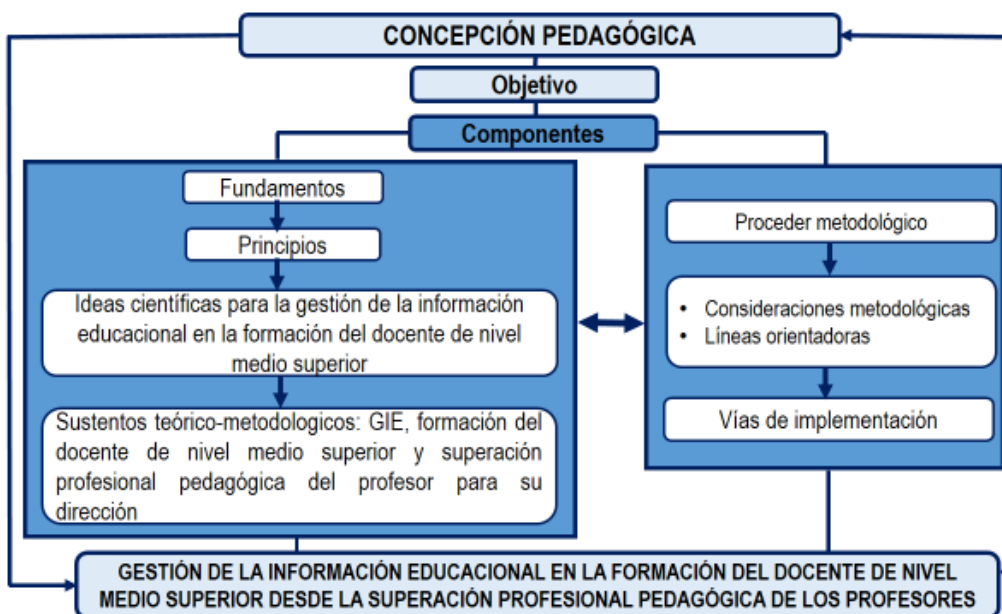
CONCEPCIÓN PEDAGÓGICA

Objetivo

Componentes

Fundamentos

Principios

Ideas científicas para la gestión de la información educacional en la formación del docente de nivel medio superior

Sustentos teórico-metodologicos: GIE, formación del docente de nivel medio superior y superación profesional pedagógica del profesor para su dirección

Proceder metodológico

• Consideraciones metodológicas
• Líneas orientadoras

Vías de implementación

GESTIÓN DE LA INFORMACIÓN EDUCACIONAL EN LA FORMACIÓN DEL DOCENTE DE NIVEL MEDIO SUPERIOR DESDE LA SUPERACIÓN PROFESIONAL PEDAGÓGICA DE LOS PROFESORES